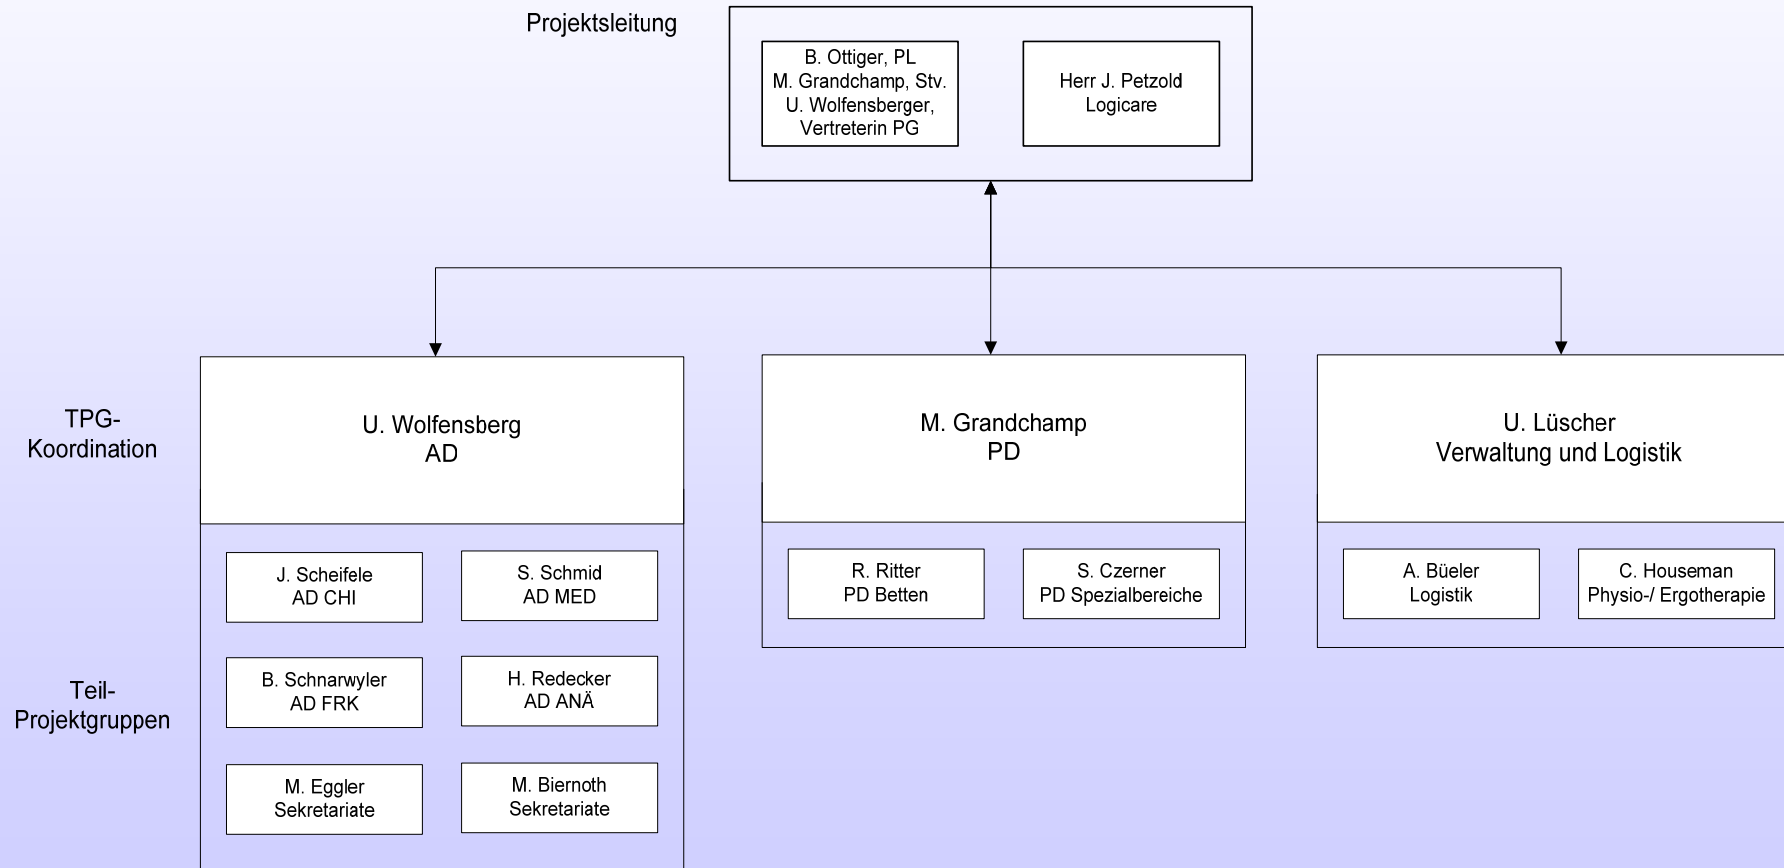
Projektsleitung

B. Ottiger, PL
M. Grandchamp, Stv.
U. Wolfensberger, Vertreterin PG

Herr J. Petzold
Logicare

TPG-Koordination

U. Wolfensberg
AD

M. Grandchamp
PD

U. Lüscher
Verwaltung und Logistik

J. Scheifele
AD CHI

S. Schmid
AD MED

R. Ritter
PD Betten

S. Czerner
PD Spezialbereiche

A. Büeler
Logistik

C. Houseman
Physio-/ Ergotherapie

Teil-Projektgruppen

B. Schnarwyler
AD FRK

H. Redecker
AD ANÄ

M. Eggler
Sekretariate

M. Biernoth
Sekretariate